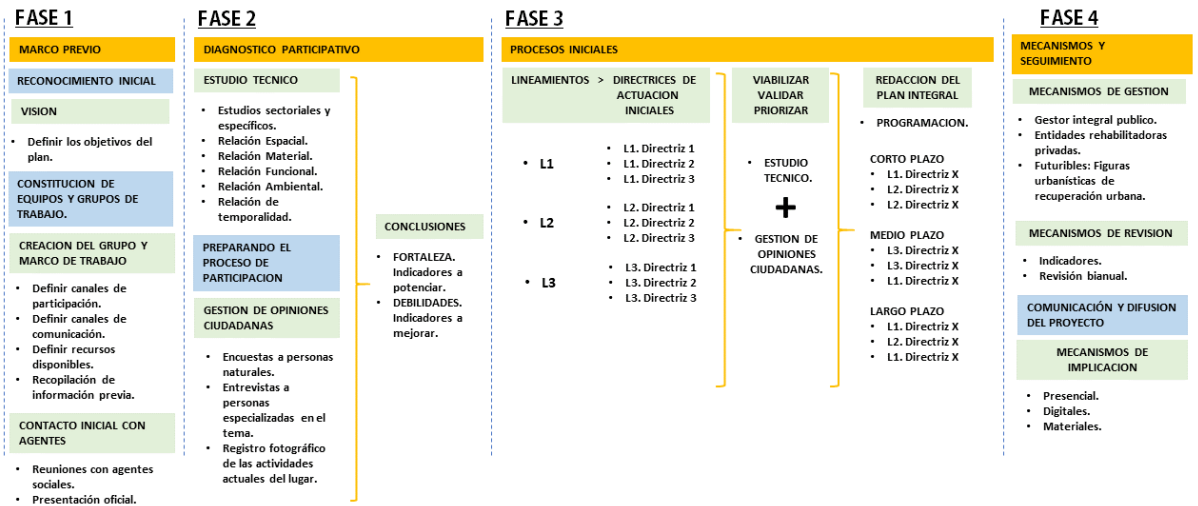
FASE 1

MARCO PREVIO

RECONOCIMIENTO INICIAL

VISION

- Definir los objetivos del plan.

CONSTITUCION DE EQUIPOS Y GRUPOS DE TRABAJO.

CREACION DEL GRUPO Y MARCO DE TRABAJO

- Definir canales de participación.
- Definir canales de comunicación.
- Definir recursos disponibles.
- Recopilación de información previa.

CONTACTO INICIAL CON AGENTES

- Reuniones con agentes sociales.
- Presentación oficial.

FASE 2

DIAGNOSTICO PARTICIPATIVO

ESTUDIO TECNICO

- Estudios sectoriales y específicos.
- Relación Espacial.
- Relación Material.
- Relación Funcional.
- Relación Ambiental.
- Relación de temporalidad.

PREPARANDO EL PROCESO DE PARTICIPACION

GESTION DE OPINIONES CIUDADANAS

- Encuestas a personas naturales.
- Entrevistas a personas especializadas en el tema.
- Registro fotográfico de las actividades actuales del lugar.

CONCLUSIONES

- FORTALEZA. Indicadores a potenciar.
- DEBILIDADES. Indicadores a mejorar.

FASE 3

PROCESOS INICIALES

LINEAMIENTOS > DIRECTRICES DE ACTUACION INICIALES

- L1
- L1. Directriz 1
- L1. Directriz 2
- L1. Directriz 3

- L2
- L2. Directriz 1
- L2. Directriz 2
- L2. Directriz 3

- L3
- L3. Directriz 1
- L3. Directriz 2
- L3. Directriz 3

VIABILIZAR VALIDAR PRIORIZAR

- ESTUDIO TECNICO.

+

- GESTION DE OPINIONES CIUDADANAS.

REDACCION DEL PLAN INTEGRAL

- PROGRAMACION.

CORTO PLAZO
- L1. Directriz X
- L2. Directriz X
- L2. Directriz X

MEDIO PLAZO
- L3. Directriz X
- L3. Directriz X
- L1. Directriz X

LARGO PLAZO
- L1. Directriz X
- L2. Directriz X
- L1. Directriz X

FASE 4

MECANISMOS Y SEGUIMIENTO

MECANISMOS DE GESTION

- Gestor integral publico.
- Entidades rehabilitadoras privadas.
- Futuribles: Figuras urbanísticas de recuperación urbana.

MECANISMOS DE REVISION

- Indicadores.
- Revisión bianual.

COMUNICACIÓN Y DIFUSION DEL PROYECTO

MECANISMOS DE IMPLICACION

- Presencial.
- Digitales.
- Materiales.